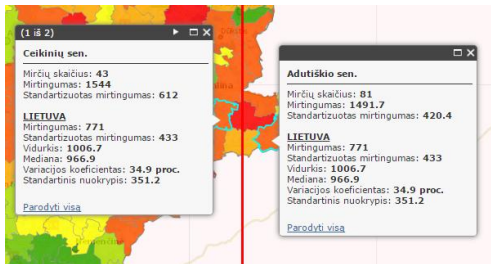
(1 iš 2)

Ceikinių sen.

Mirčių skaičius: 43
Mirtingumas: 1544
Standartizuotas mirtingumas: 612

LIETUVA
Mirtingumas: 771
Standartizuotas mirtingumas: 433
Vidurkis: 1006.7
Mediana: 966.9
Variacijos koeficientas: 34.9 proc.
Standartinis nuokrypis: 351.2

Parodyti visą

Adutiškio sen.

Mirčių skaičius: 81
Mirtingumas: 1491.7
Standartizuotas mirtingumas: 420.4

LIETUVA
Mirtingumas: 771
Standartizuotas mirtingumas: 433
Vidurkis: 1006.7
Mediana: 966.9
Variacijos koeficientas: 34.9 proc.
Standartinis nuokrypis: 351.2

Parodyti visą